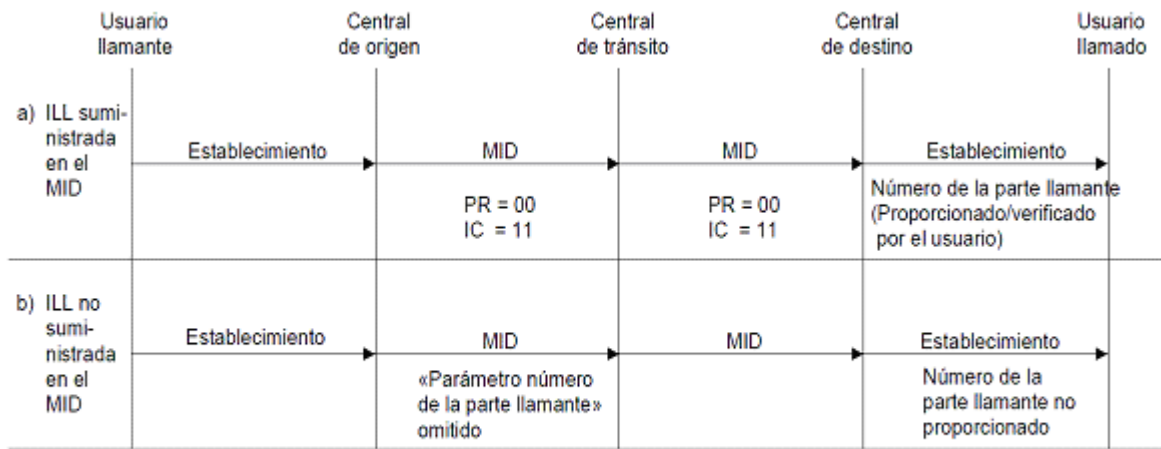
Usuario llamante

Central de origen

Central de tránsito

Central de destino

Usuario llamado

a) ILL suministrada en el MID

Establecimiento

MID

PR = 00
IC = 11

MID

PR = 00
IC = 11

Establecimiento

Número de la parte llamante (Proporcionado/verificado por el usuario)

b) ILL no suministrada en el MID

Establecimiento

MID

«Parámetro número de la parte llamante» omitido

MID

Establecimiento

Número de la parte llamante no proporcionado